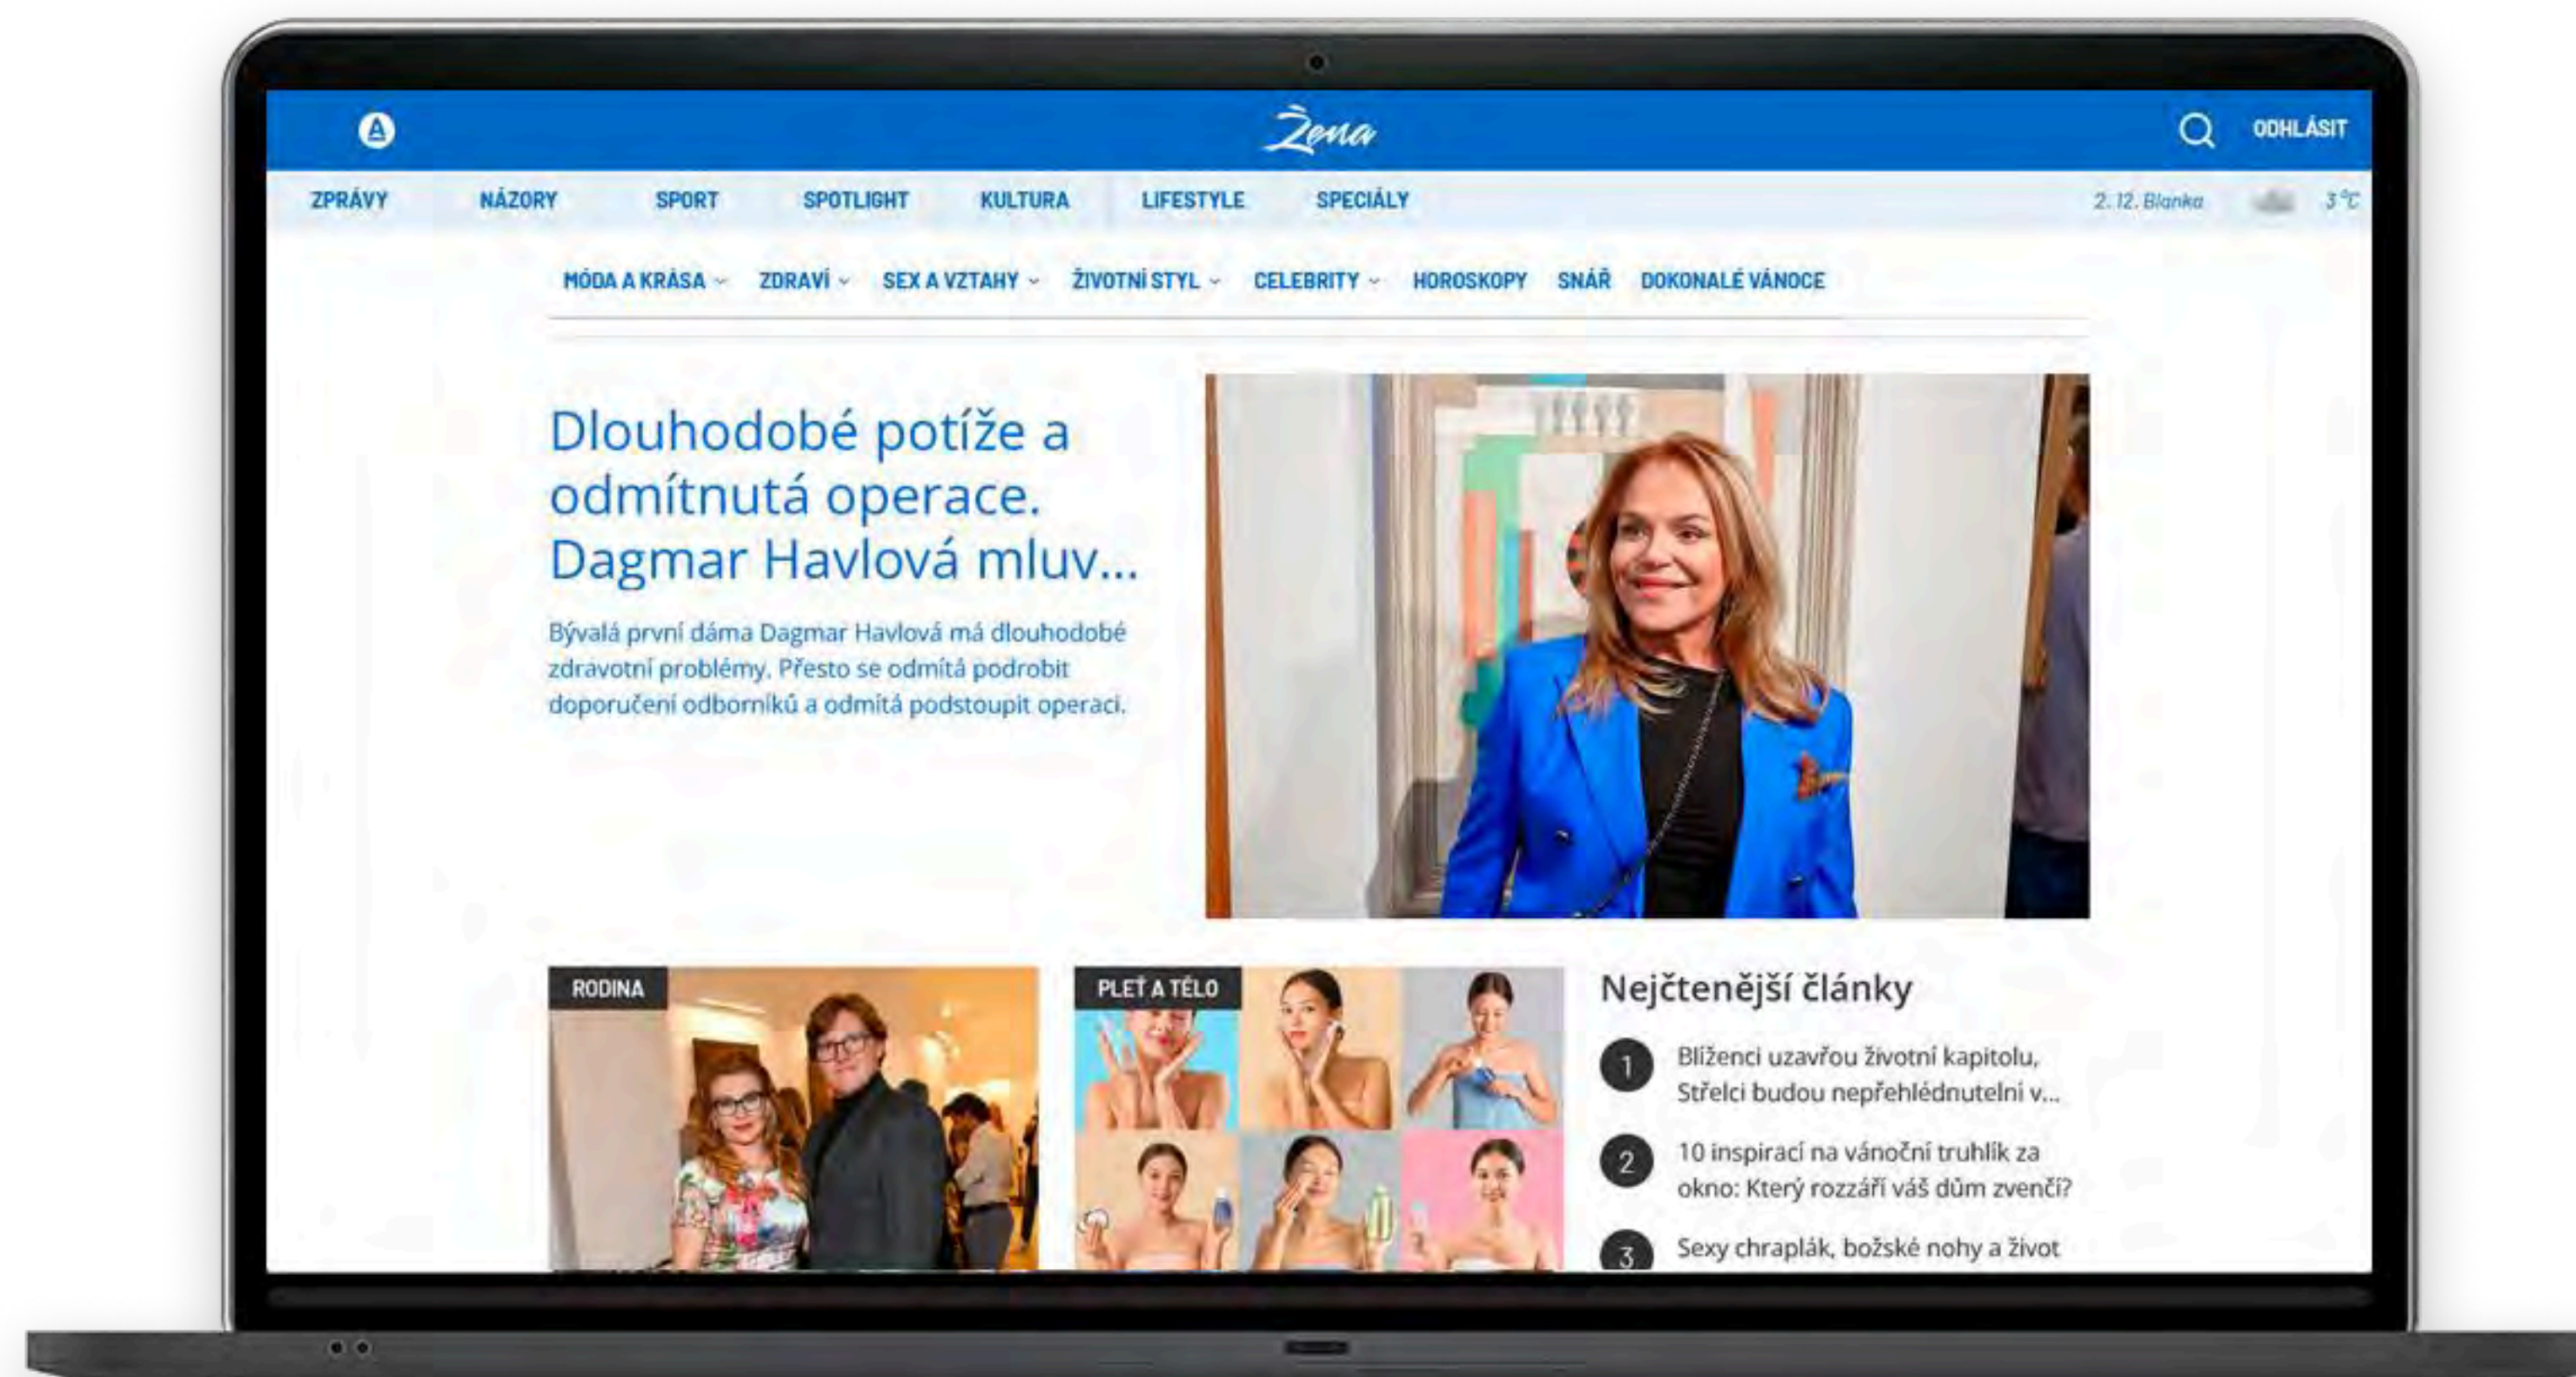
A

Žena

ODHLÁSIT

ZPRÁVY NÁZORY SPORT SPOTLIGHT KULTURA LIFESTYLE SPECIÁLY

2. 12. Blanka 3 °C

MÓDA A KRÁSA ZDRAVÍ SEX A VZTAHY ŽIVOTNÍ STYL CELEBRITY HOROSKOPY SNÁŘ DOKONALÉ VÁNOCE

Dlouhodobé potíže a odmítnutá operace. Dagmar Havlová mluv...

Bývalá první dáma Dagmar Havlová má dlouhodobé zdravotní problémy. Přesto se odmítá podrobit doporučení odborníků a odmítá podstoupit operaci.

RODINA

PLEŤ A TĚLO

Nejčtenější články

1 Blíženci uzavřou životní kapitolu, Střelci budou nepřehlédnutelní v...

2 10 inspirací na vánoční truhlík za okno: Který rozzáří váš dům zvenčí?

3 Sexy chraplák, božské nohy a život